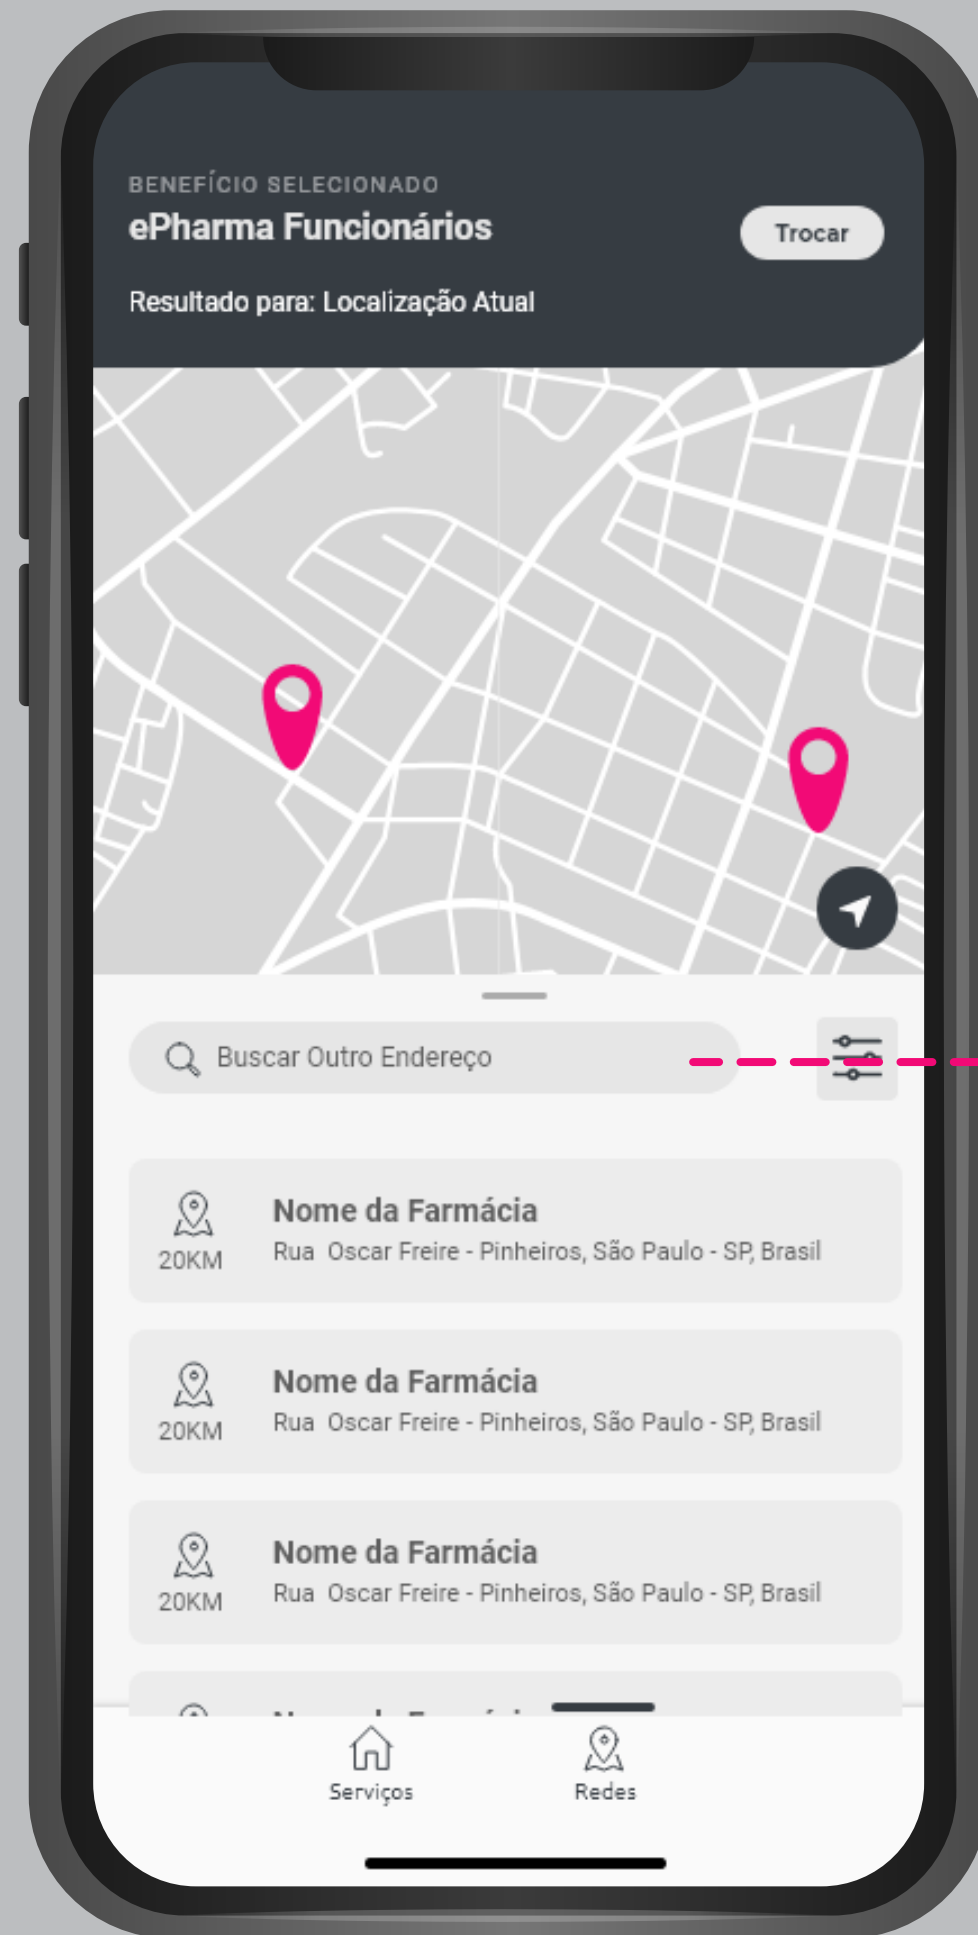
BENEFÍCIO SELECIONADO
ePharma Funcionários

Trocar

Resultado para: Localização Atual

Buscar Outro Endereço

20KM
Nome da Farmácia
Rua Oscar Freire - Pinheiros, São Paulo - SP, Brasil

20KM
Nome da Farmácia
Rua Oscar Freire - Pinheiros, São Paulo - SP, Brasil

20KM
Nome da Farmácia
Rua Oscar Freire - Pinheiros, São Paulo - SP, Brasil

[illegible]

Serviços
Redes